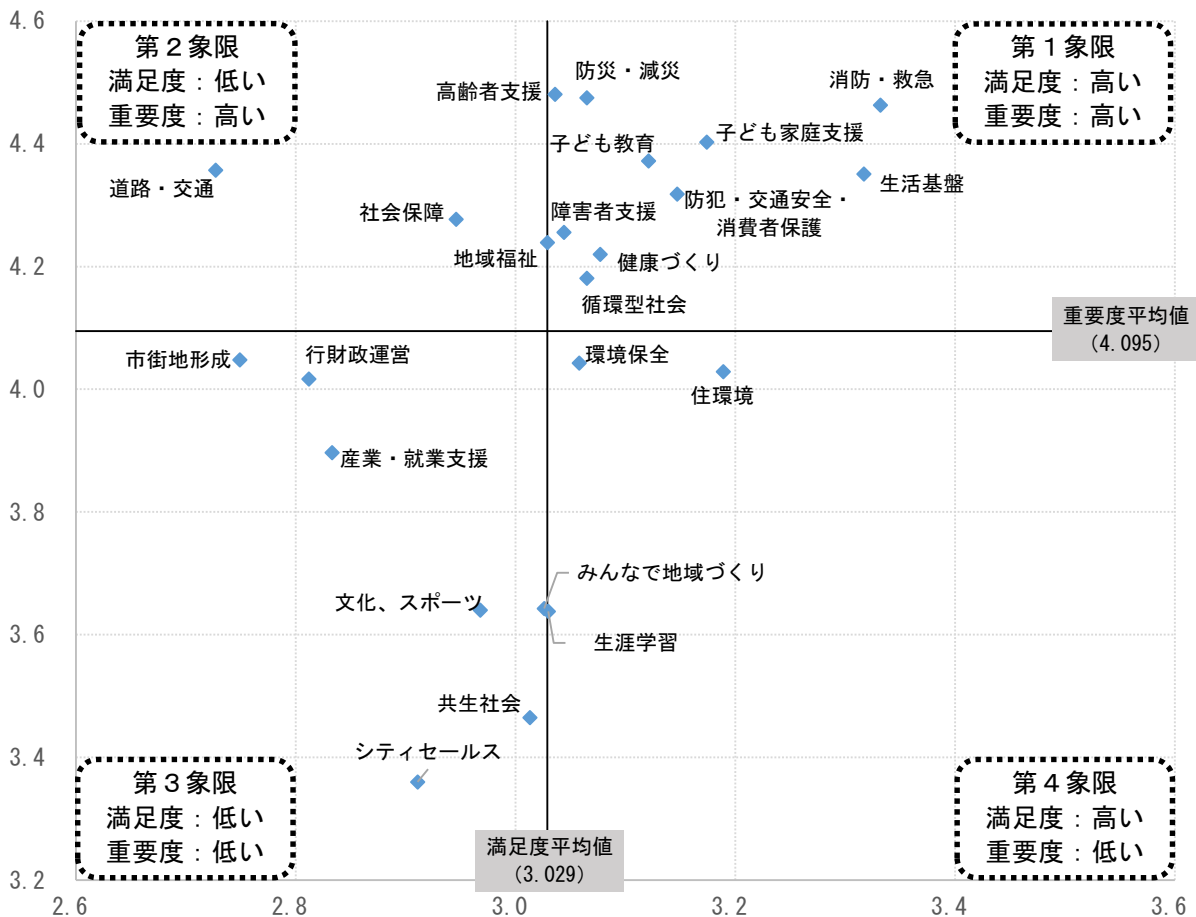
4.6

第２象限
満足度：低い
重要度：高い

第１象限
満足度：高い
重要度：高い

防災・減災
高齢者支援
消防・救急
子ども家庭支援
子ども教育
生活基盤
道路・交通
防犯・交通安全・消費者保護
社会保障
障害者支援
地域福祉
健康づくり
循環型社会

4.4

4.2

重要度平均値
（4.095）

市街地形成
行財政運営
環境保全
住環境

4.0

産業・就業支援

3.8

みんなで地域づくり
文化、スポーツ
生涯学習

3.6

共生社会
シティセールス

3.4

第３象限
満足度：低い
重要度：低い

第４象限
満足度：高い
重要度：低い

満足度平均値
（3.029）

3.2

2.6
2.8
3.0
3.2
3.4
3.6